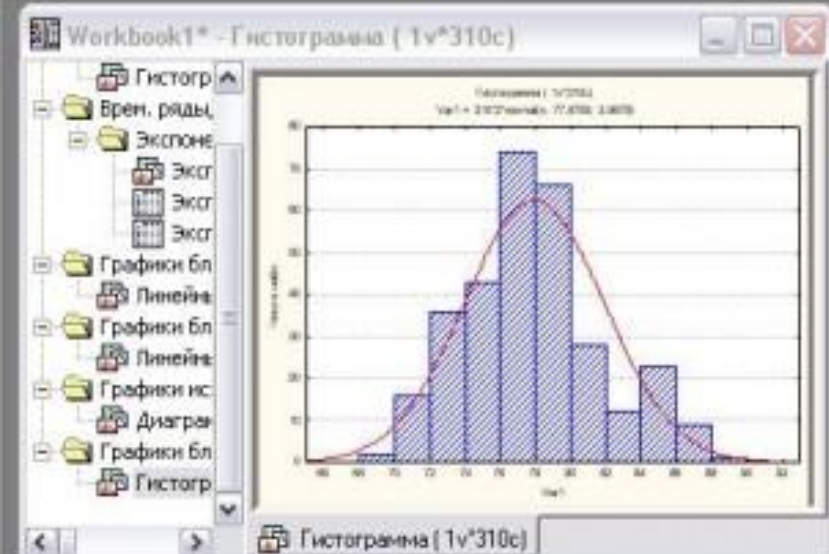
Workbook1* - Гистограмма ( 1v*310c)

Гистогр
Врем. ряды,
Экспоне
Экс
Экс
Экс
Графики бл
Линейн
Графики бл
Линейн
Графики ис
Диаграм
Графики бл
Гистогр

Гистограмма ( 1v*310c)
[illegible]

80
70
60
50
40
30
20
10
0

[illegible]

66 68 70 72 74 76 78 80 82 84 86 88 90 92

Var1

Гистограмма ( 1v*310c)